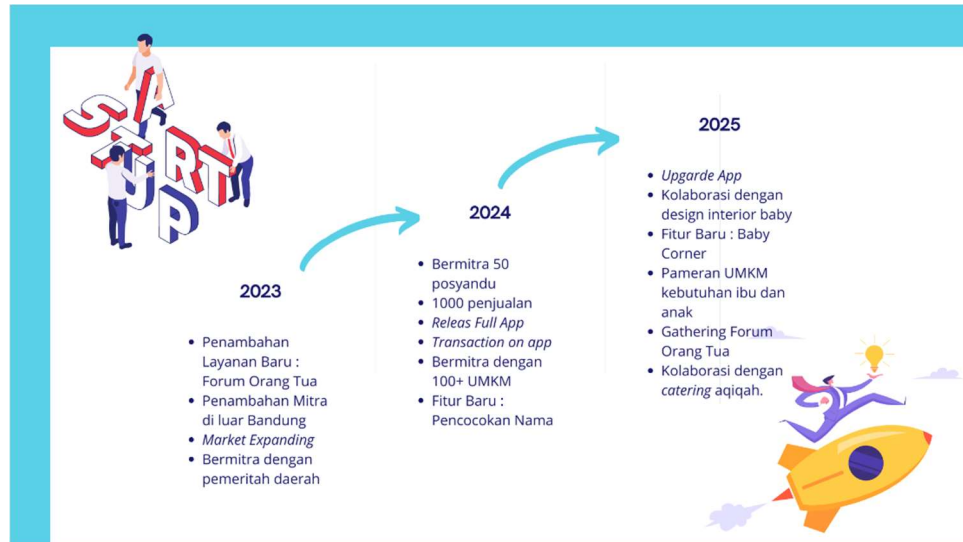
START UP

2023

- Penambahan Layanan Baru : Forum Orang Tua
- Penambahan Mitra di luar Bandung
- *Market Expanding*
- Bermitra dengan pemeritah daerah

2024

- Bermitra 50 posyandu
- 1000 penjualan
- *Releas Full App*
- *Transaction on app*
- Bermitra dengan 100+ UMKM
- Fitur Baru : Pencocokan Nama

2025

- *Upgarde App*
- Kolaborasi dengan design interior baby
- Fitur Baru : Baby Corner
- Pameran UMKM kebutuhan ibu dan anak
- Gathering Forum Orang Tua
- Kolaborasi dengan *catering* aqiqah.